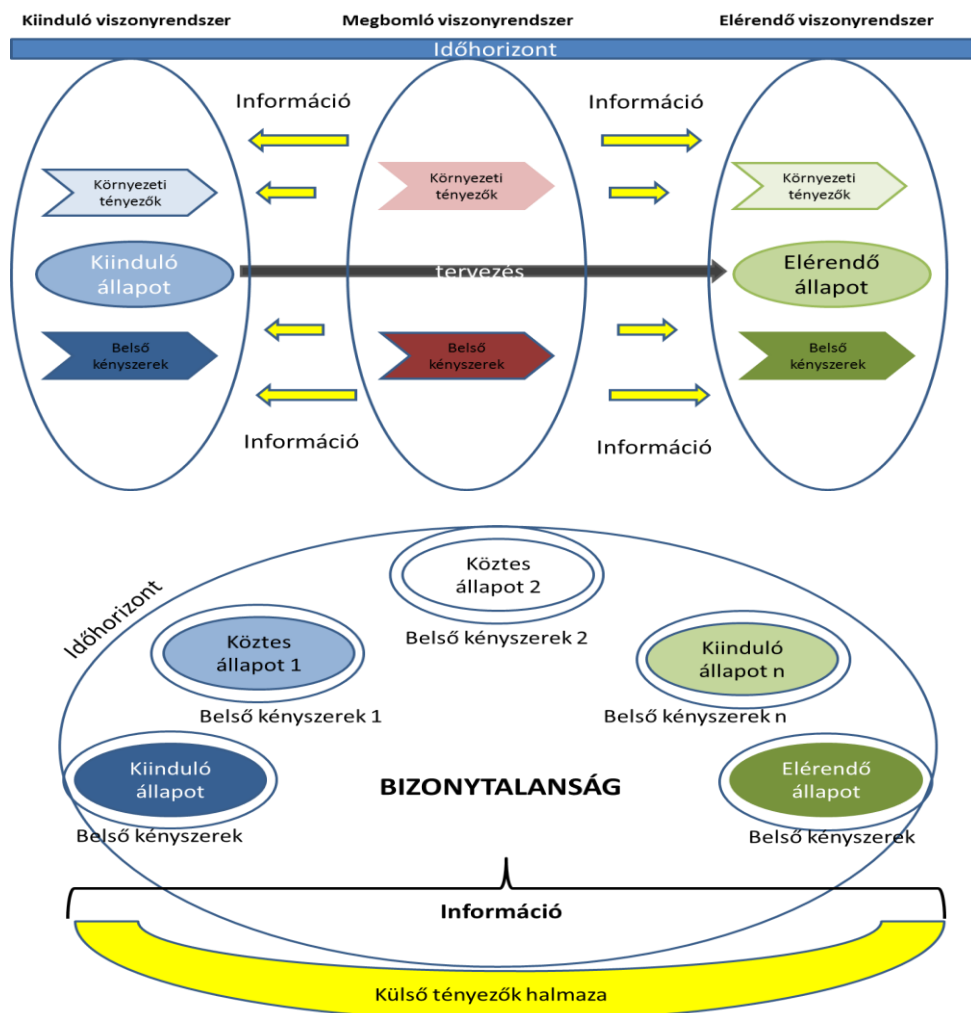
Kiinduló viszonyrendszer

Megbomló viszonyrendszer

Elérendő viszonyrendszer

Időhorizont

Információ

Információ

Környezeti tényezők

Környezeti tényezők

Környezeti tényezők

Kiinduló állapot

tervezés

Elérendő állapot

Belső kényszerek

Belső kényszerek

Belső kényszerek

Információ

Információ

Köztes állapot 2

Időhorizont

Belső kényszerek 2

Köztes állapot 1

Kiinduló állapot n

Belső kényszerek 1

Belső kényszerek n

Kiinduló állapot

BIZONYTALANSÁG

Elérendő állapot

Belső kényszerek

Belső kényszerek

Információ

Külső tényezők halmaza